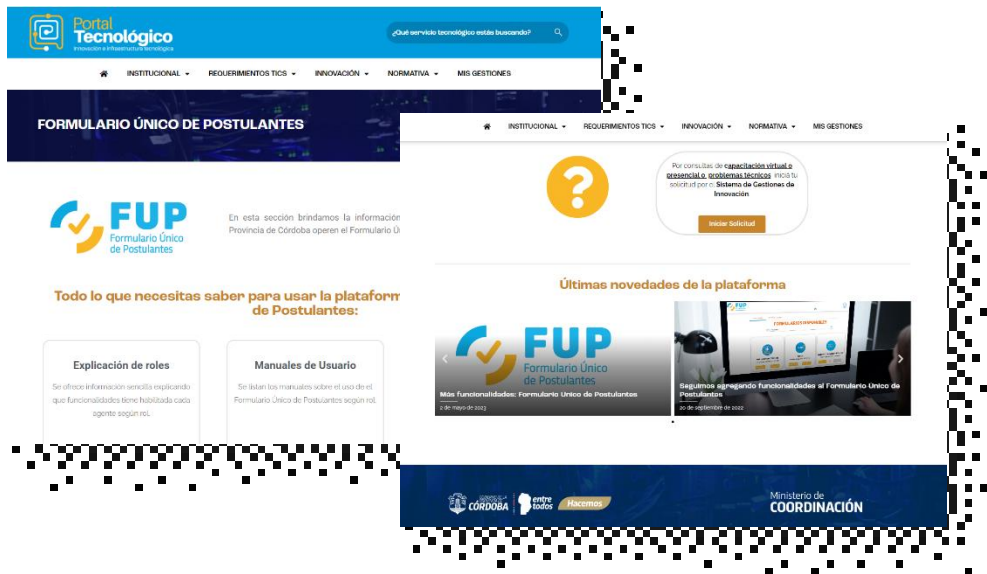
Portal Tecnológico
Innovación e Infraestructura tecnológica

¿Qué servicio tecnológico estás buscando?

INSTITUCIONAL REQUERIMIENTOS TICS INNOVACIÓN NORMATIVA MIS GESTIONES

FORMULARIO ÚNICO DE POSTULANTES

FUP
Formulario Único de Postulantes

En esta sección brindamos la información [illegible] Provincia de Córdoba operen el Formulario Ú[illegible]

Todo lo que necesitas saber para usar la plataform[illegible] de Postulantes:

Explicación de roles
Se ofrece información sencilla explicando que funcionalidades tiene habilitada cada agente según rol.

Manuales de Usuario
Se listan los manuales sobre el uso de el Formulario Único de Postulantes según rol.

INSTITUCIONAL REQUERIMIENTOS TICS INNOVACIÓN NORMATIVA MIS GESTIONES

Por consultas de capacitación virtual o presencial o problemas técnicos inicia tu solicitud por o. Sistema de Gestiones de Innovación

Iniciar Solicitud

Últimas novedades de la plataforma

FUP
Formulario Único de Postulantes

Más funcionalidades: Formulario Único de Postulantes
2 de mayo de 2023

FORMULARIOS DISPONIBLES

Seguimos agregando funcionalidades al Formulario Único de Postulantes
20 de septiembre de 2022

GOBIERNO DE LA PROVINCIA DE CÓRDOBA entre todos Hacemos

Ministerio de COORDINACIÓN